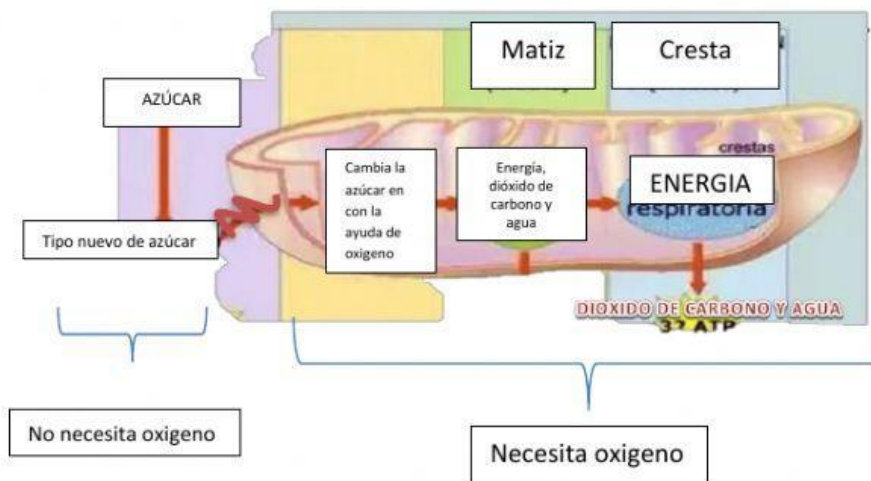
Matiz

Cresta

AZÚCAR

crestas

Cambia la azúcar en con la ayuda de oxigeno

Energía, dióxido de carbono y agua

ENERGIA

respiratoria

Tipo nuevo de azúcar

DIOXIDO DE CARBONO Y AGUA

3? ATP

No necesita oxigeno

Necesita oxigeno